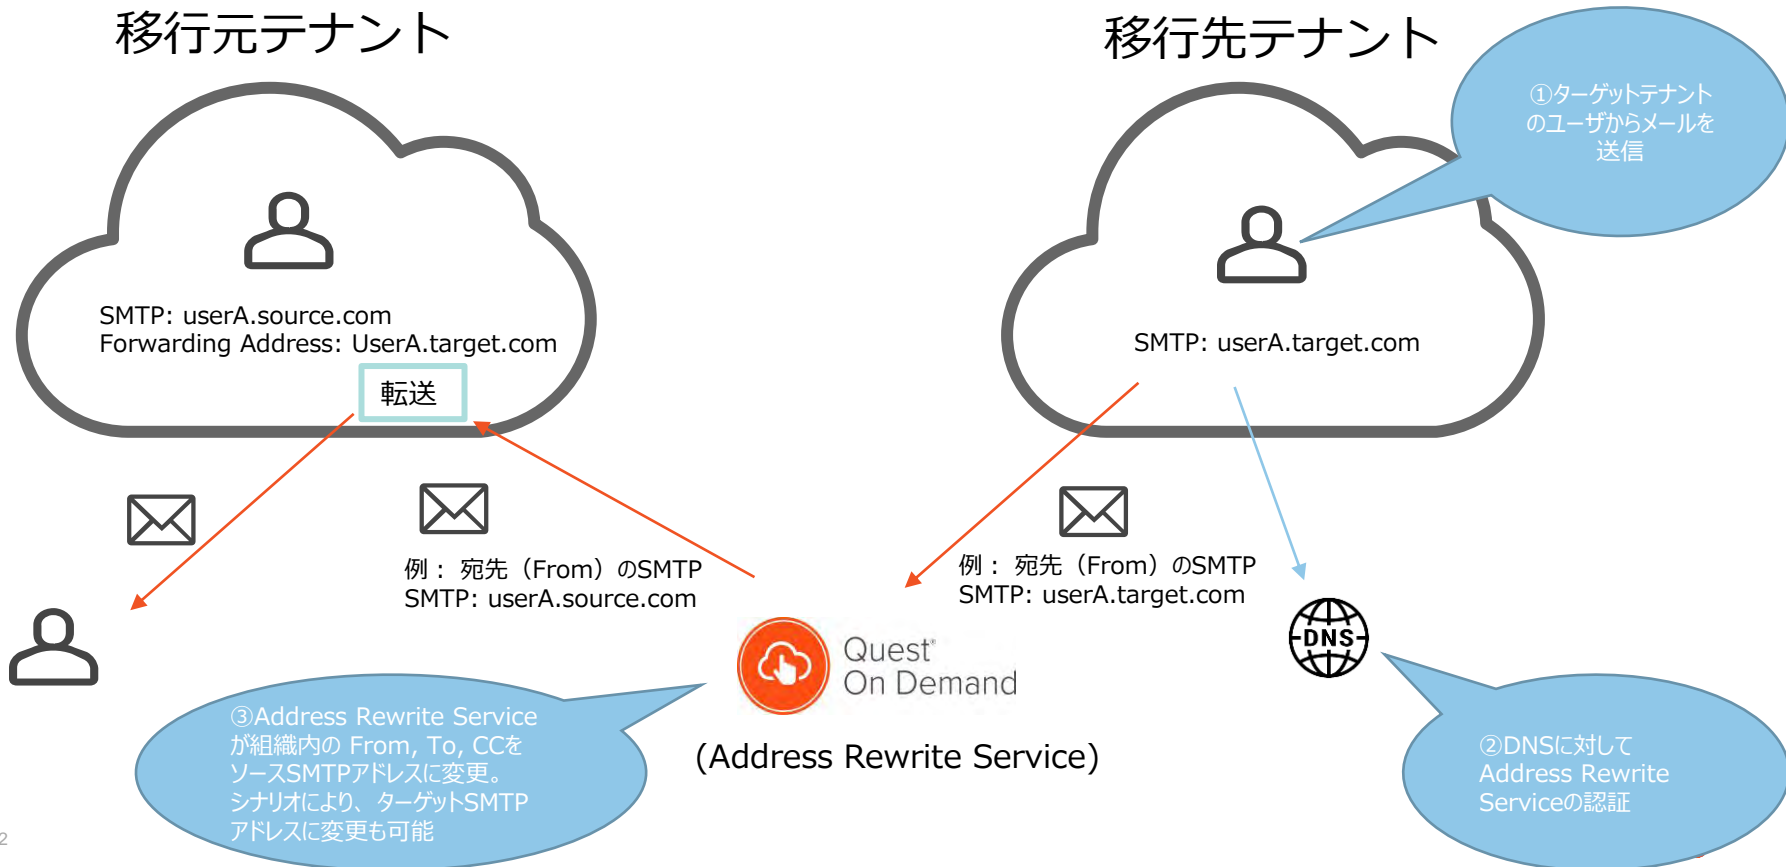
移行元テナント

移行先テナント

①ターゲットテナントのユーザからメールを送信

SMTP: userA.source.com
Forwarding Address: UserA.target.com

転送

SMTP: userA.target.com

例： 宛先（From）のSMTP
SMTP: userA.source.com

例： 宛先（From）のSMTP
SMTP: userA.target.com

DNS

Quest®
On Demand

(Address Rewrite Service)

③Address Rewrite Serviceが組織内の From, To, CCをソースSMTPアドレスに変更。シナリオにより、ターゲットSMTPアドレスに変更も可能

②DNSに対して Address Rewrite Serviceの認証

2